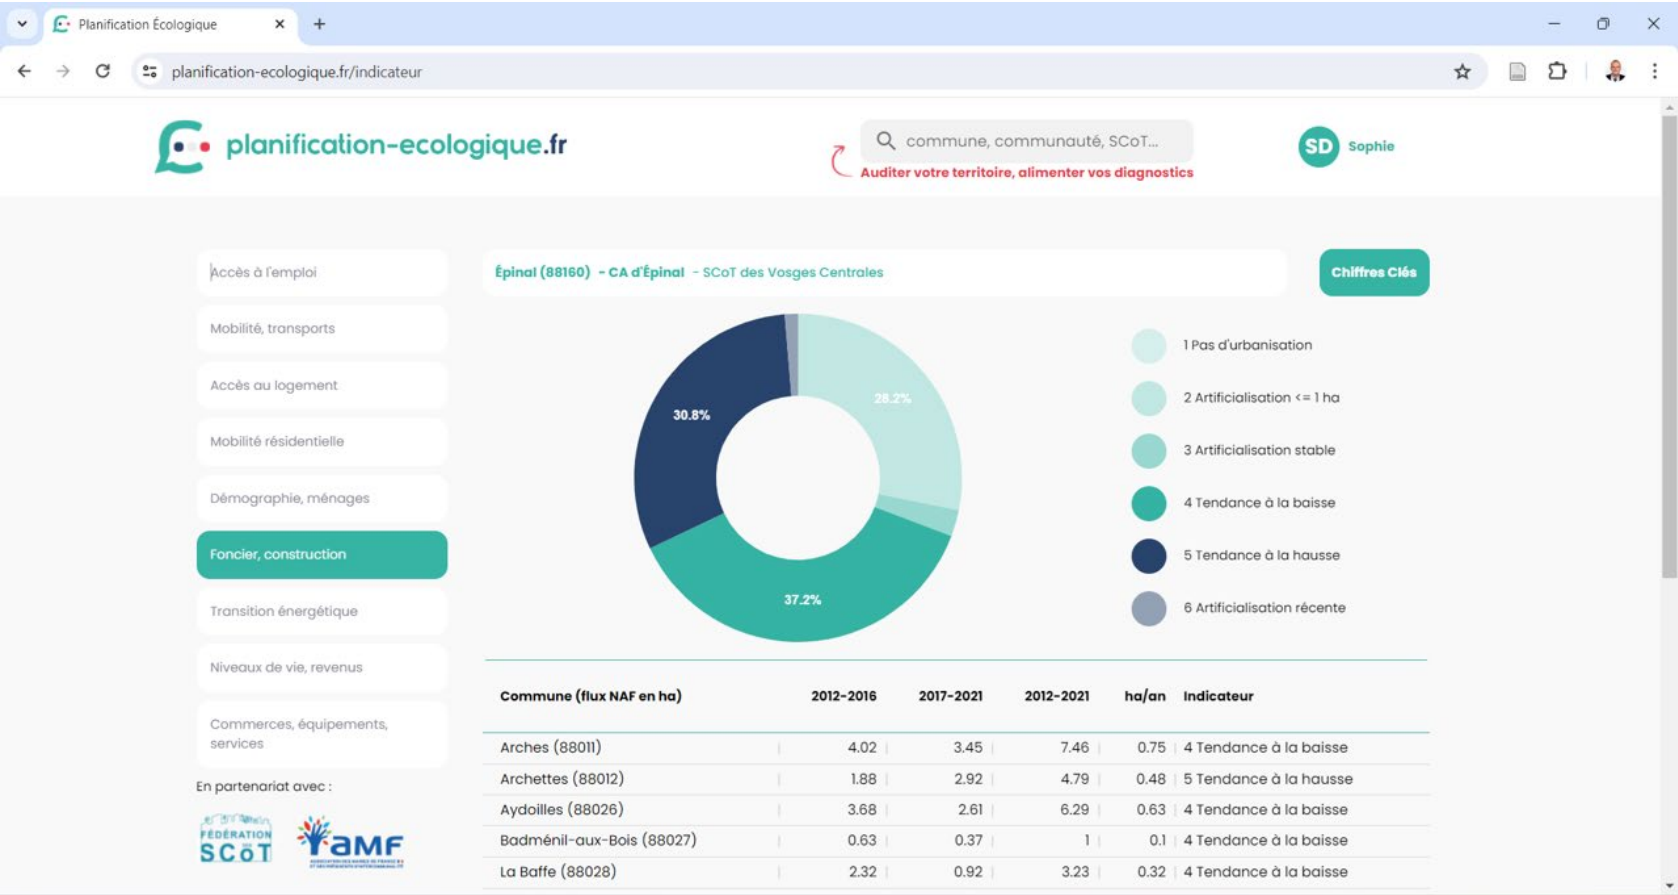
Planification Écologique

planification-ecologique.fr/indicateur

planification-ecologique.fr

commune, communauté, SCoT...

Auditer votre territoire, alimenter vos diagnostics

SD Sophie

Accès à l'emploi

Mobilité, transports

Accès au logement

Mobilité résidentielle

Démographie, ménages

Foncier, construction

Transition énergétique

Niveaux de vie, revenus

Commerces, équipements, services

En partenariat avec :

FÉDÉRATION SCoT

AMF

Épinal (88160) - CA d'Épinal - SCoT des Vosges Centrales

Chiffres Clés

28.2%

30.8%

37.2%

1 Pas d'urbanisation

2 Artificialisation <= 1 ha

3 Artificialisation stable

4 Tendance à la baisse

5 Tendance à la hausse

6 Artificialisation récente

| Commune (flux NAF en ha) | 2012-2016 | 2017-2021 | 2012-2021 | ha/an | Indicateur |
|---|---|---|---|---|---|
| Arches (88011) | 4.02 | 3.45 | 7.46 | 0.75 | 4 Tendance à la baisse |
| Archettes (88012) | 1.88 | 2.92 | 4.79 | 0.48 | 5 Tendance à la hausse |
| Aydoilles (88026) | 3.68 | 2.61 | 6.29 | 0.63 | 4 Tendance à la baisse |
| Badménil-aux-Bois (88027) | 0.63 | 0.37 | 1 | 0.1 | 4 Tendance à la baisse |
| La Baffe (88028) | 2.32 | 0.92 | 3.23 | 0.32 | 4 Tendance à la baisse |